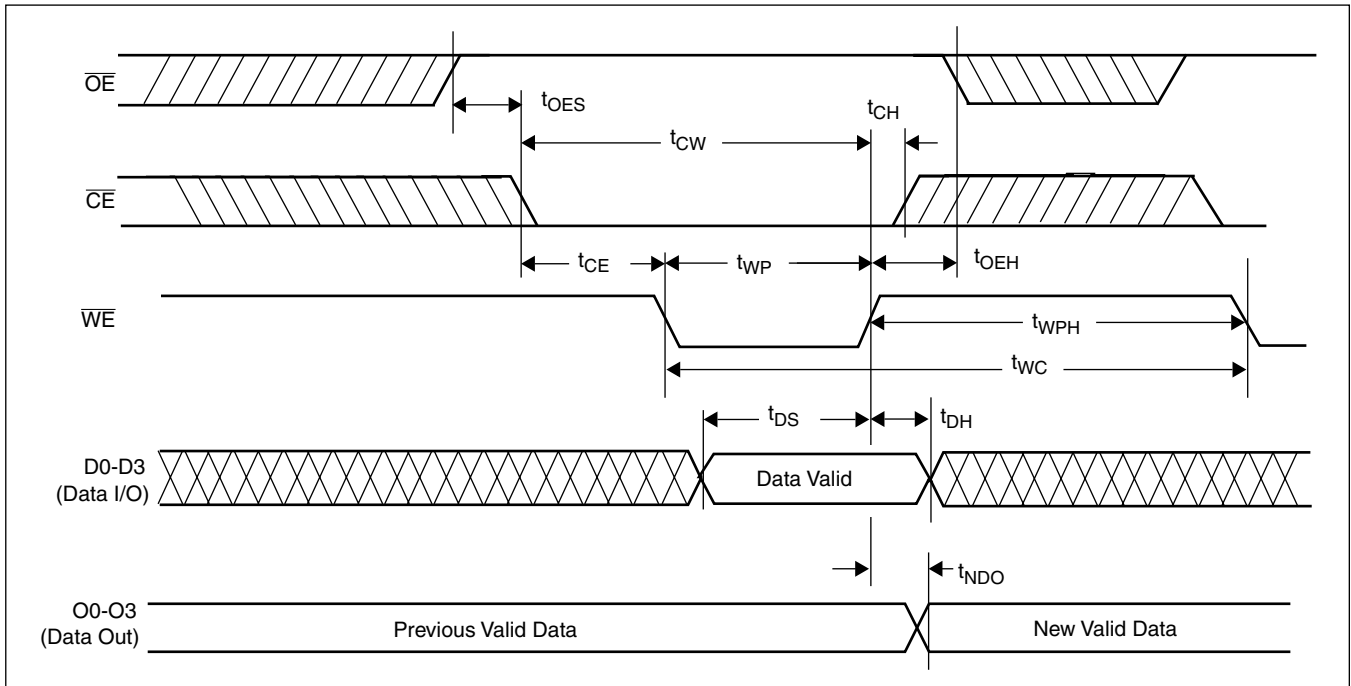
$\overline{OE}$

$t_{OES}$

$t_{CH}$

$t_{CW}$

$\overline{CE}$

$t_{CE}$

$t_{WP}$

$t_{OEH}$

$\overline{WE}$

$t_{WPH}$

$t_{WC}$

$t_{DS}$

$t_{DH}$

D0-D3 (Data I/O)

Data Valid

$t_{NDO}$

O0-O3 (Data Out)

Previous Valid Data

New Valid Data